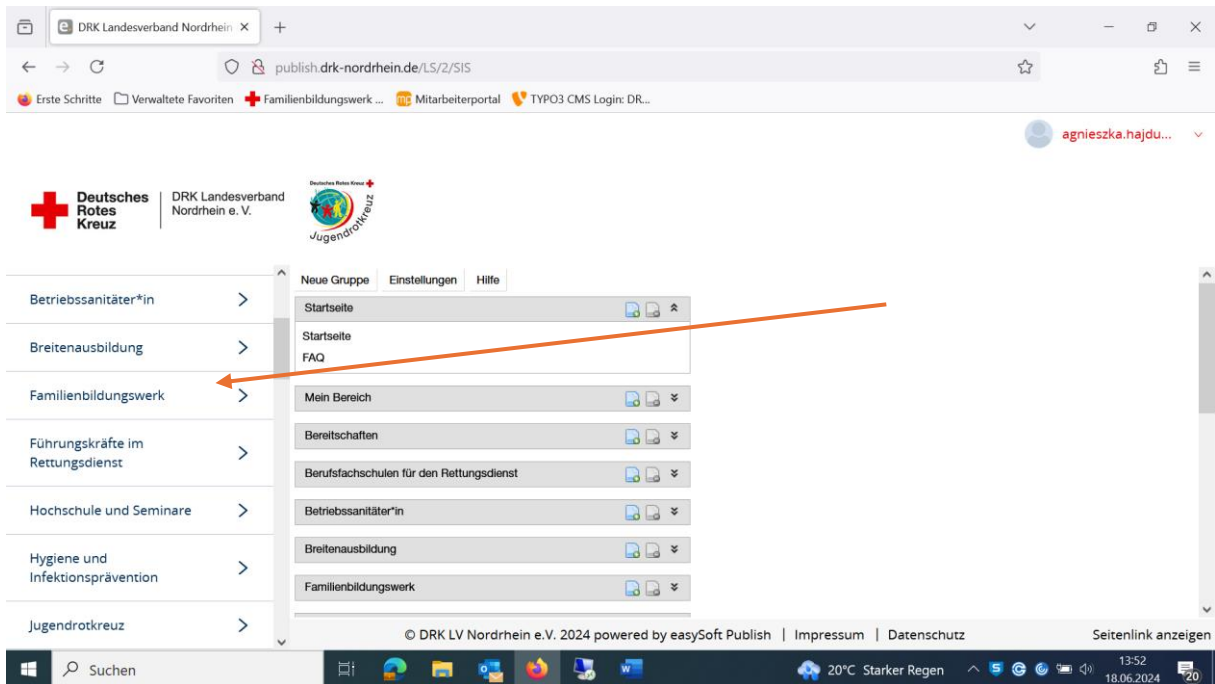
DRK Landesverband Nordrhein ×
+
publish.drk-nordrhein.de/LS/2/SIS
Erste Schritte  Verwaltete Favoriten  Familienbildungswerk ...  Mitarbeiterportal  TYPO3 CMS Login: DR...
agnieszka.hajdu...

Deutsches Rotes Kreuz | DRK Landesverband Nordrhein e. V.
Deutsches Rotes Kreuz Jugendrotkreuz

Betriebssanitäter*in
Breitenausbildung
Familienbildungswerk
Führungskräfte im Rettungsdienst
Hochschule und Seminare
Hygiene und Infektionsprävention
Jugendrotkreuz

Neue Gruppe | Einstellungen | Hilfe
Startseite
Startseite
FAQ
Mein Bereich
Bereitschaften
Berufsfachschulen für den Rettungsdienst
Betriebssanitäter*in
Breitenausbildung
Familienbildungswerk

© DRK LV Nordrhein e.V. 2024 powered by easySoft Publish | Impressum | Datenschutz
Seitenlink anzeigen

Suchen
20°C Starker Regen
13:52
18.06.2024
20